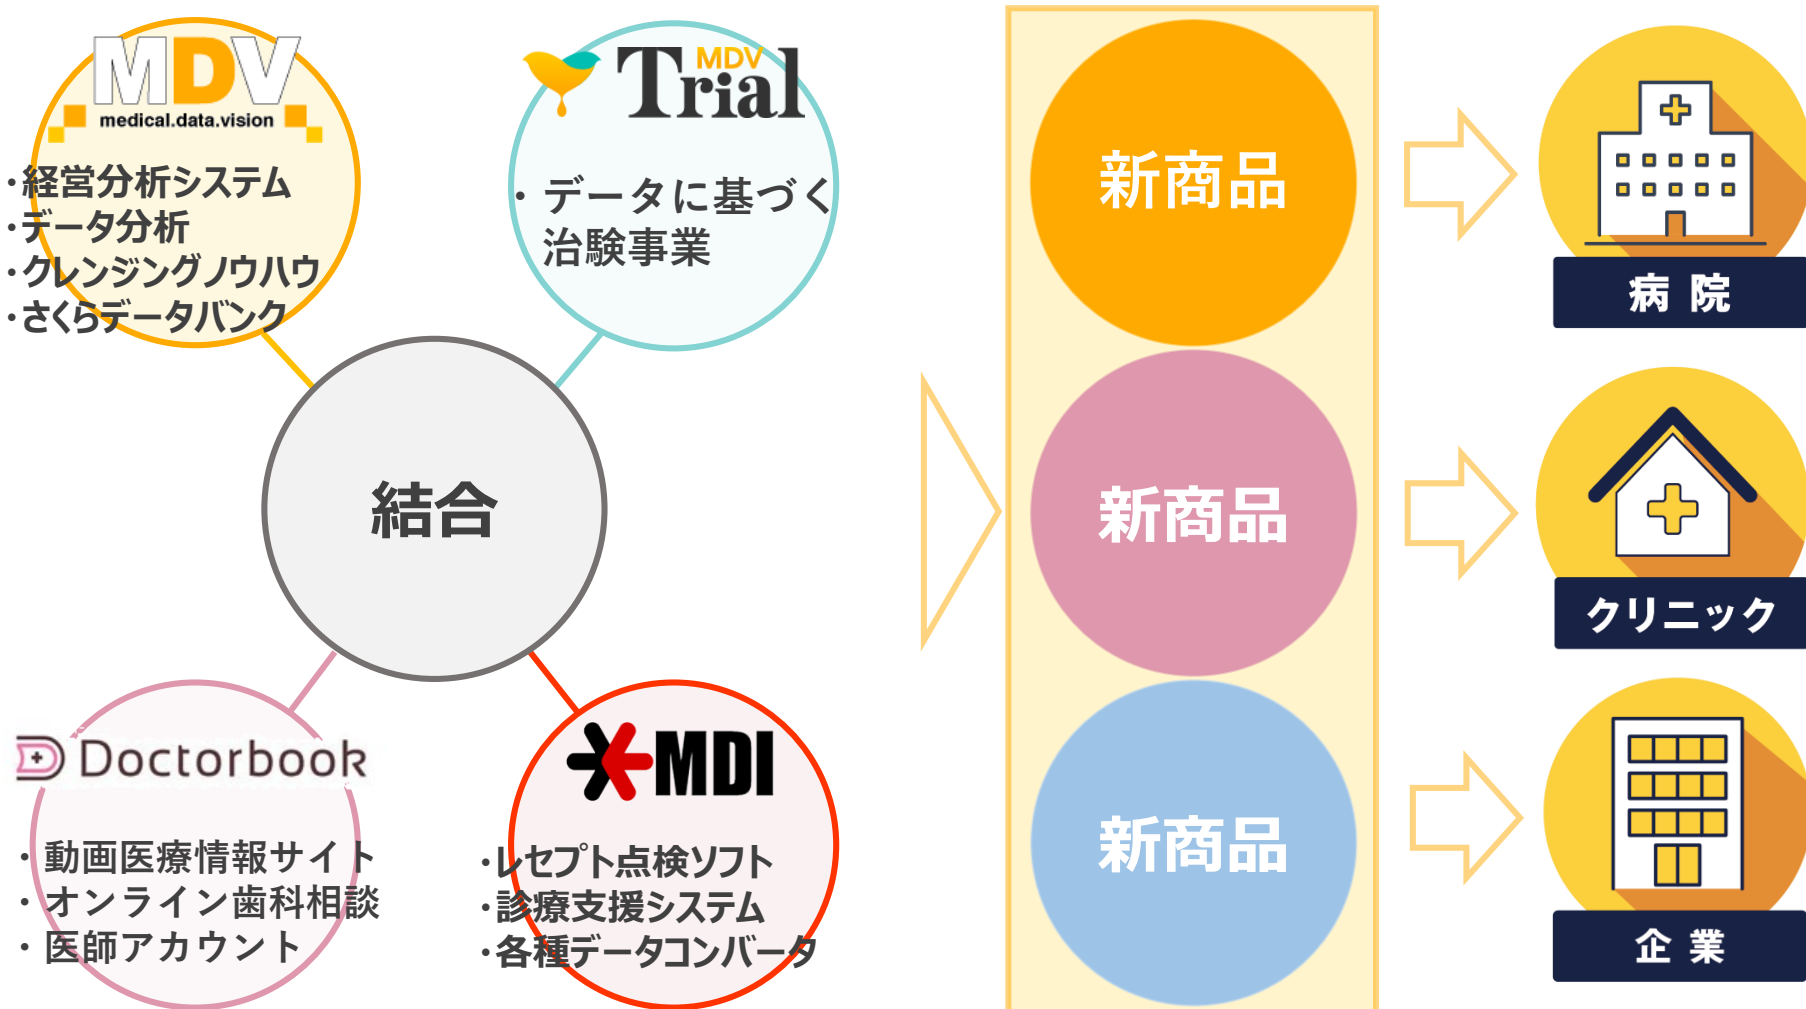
MDV
medical.data.vision

・経営分析システム
・データ分析
・クレンジングノウハウ
・さくらデータバンク

MDV Trial

・データに基づく治験事業

結合

Doctorbook

・動画医療情報サイト
・オンライン歯科相談
・医師アカウント

MDI

・レセプト点検ソフト
・診療支援システム
・各種データコンバータ

新商品

新商品

新商品

病 院

クリニック

企 業